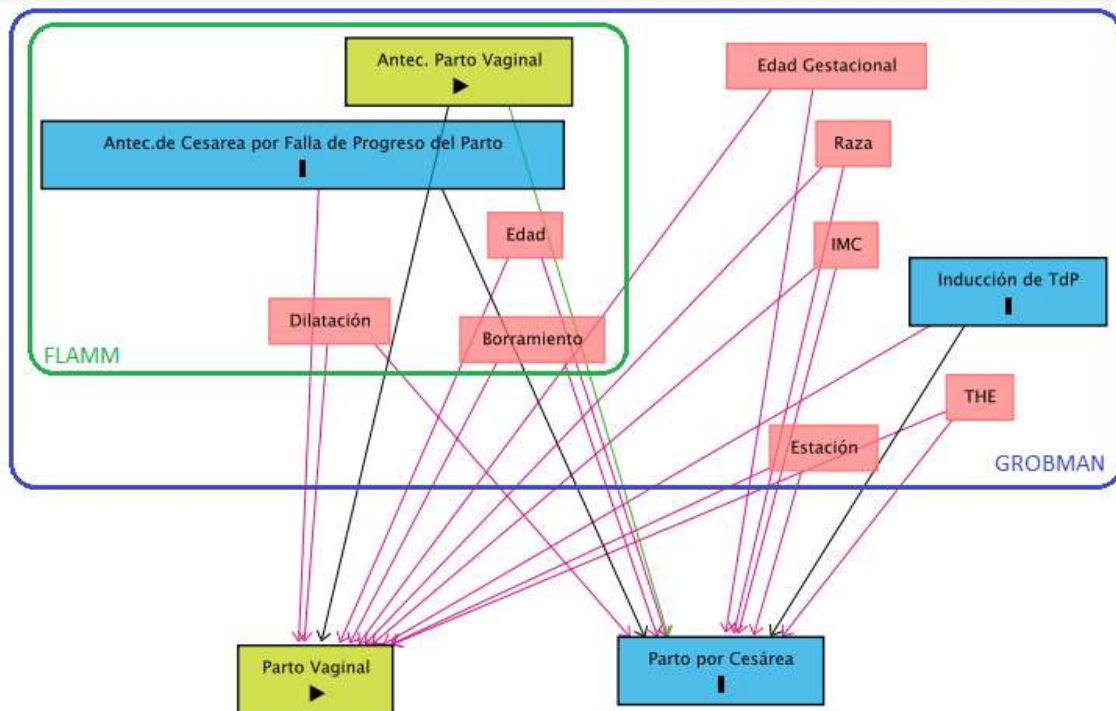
Antec. Parto Vaginal

Edad Gestacional

Antec.de Cesarea por Falla de Progreso del Parto

Raza

Edad

IMC

Inducción de TdP

Dilatación

Borramiento

FLAMM

THE

Estación

GROBMAN

Parto Vaginal

Parto por Cesárea